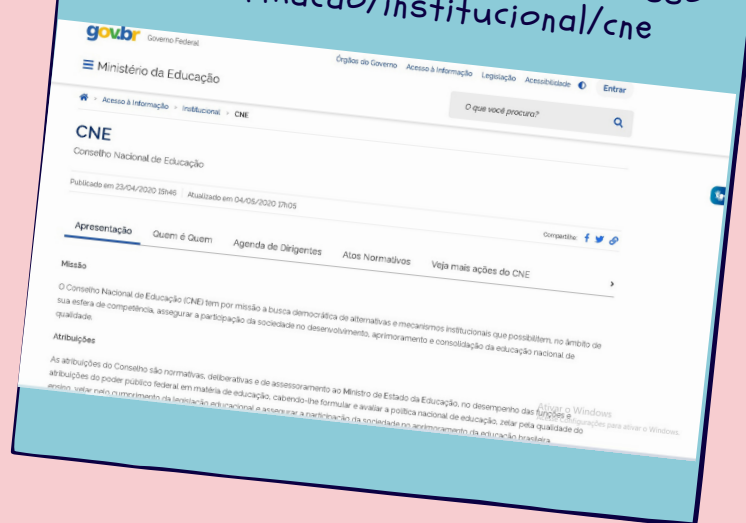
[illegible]rmacao/institucional/cne

gov.br Governo Federal

Órgãos do Governo Acesso à Informação Legislação Acessibilidade Entrar

Ministério da Educação

Acesso à Informação > Institucional > CNE

O que você procura?

CNE

Conselho Nacional de Educação

Publicado em 23/04/2020 15h46 Atualizado em 04/05/2020 17h05

Apresentação Quem é Quem Agenda de Dirigentes Atos Normativos Veja mais ações do CNE

Compartilhe:

Missão

O Conselho Nacional de Educação (CNE) tem por missão a busca democrática de alternativas e mecanismos institucionais que possibilitem, no âmbito de sua esfera de competência, assegurar a participação da sociedade no desenvolvimento, aprimoramento e consolidação da educação nacional de qualidade.

Atribuições

As atribuições do Conselho são normativas, deliberativas e de assessoramento ao Ministro de Estado da Educação, no desempenho das funções e atribuições do poder público federal em matéria de educação, cabendo-lhe formular e avaliar a política nacional de educação, zelar pela qualidade do ensino, velar pelo cumprimento da legislação educacional e assegurar a participação da sociedade no aprimoramento da educação brasileira.

Ativar o Windows
Acesse Configurações para ativar o Windows.